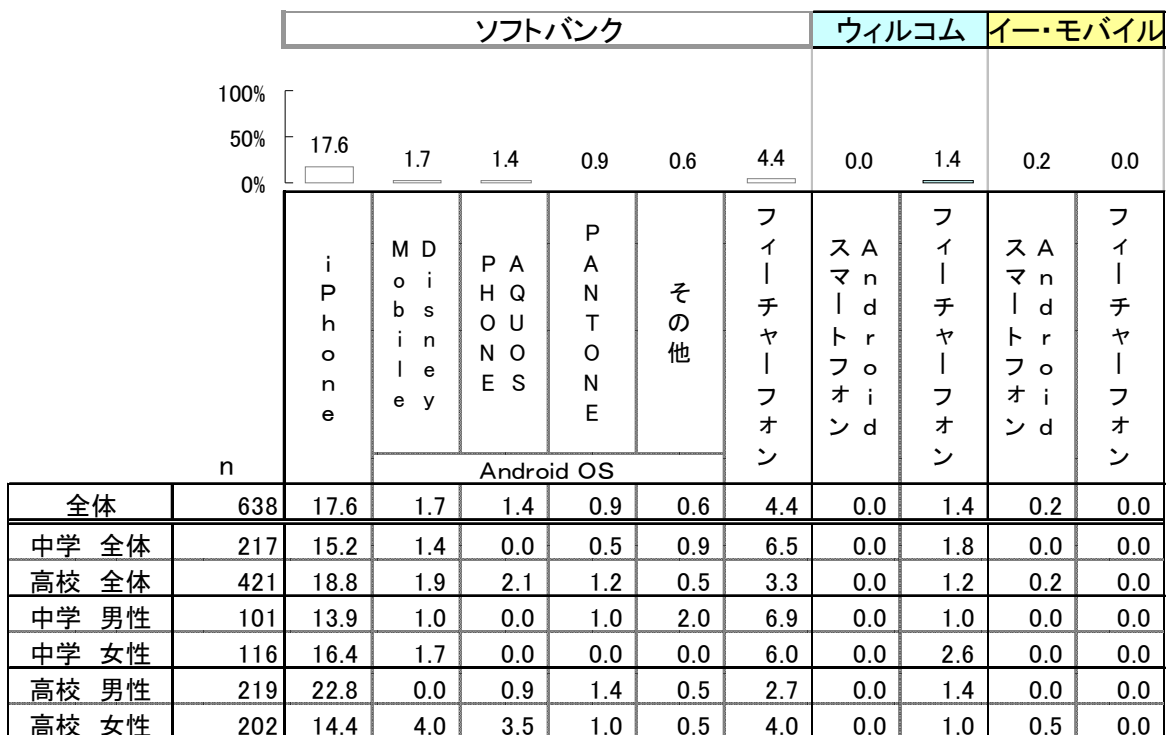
| | | ソフトバンク | | | | | | ウィルコム | | イー・モバイル | |
|---|---|---|---|---|---|---|---|---|---|---|---|
| | | 17.6 | 1.7 | 1.4 | 0.9 | 0.6 | 4.4 | 0.0 | 1.4 | 0.2 | 0.0 |
| | n | iPhone | Disney Mobile | AQUOS PHONE | PANTONE | その他 | フィーチャーフォン | Android スマートフォン | フィーチャーフォン | Android スマートフォン | フィーチャーフォン |
| | | | Android OS | | | | | | | | |
| 全体 | 638 | 17.6 | 1.7 | 1.4 | 0.9 | 0.6 | 4.4 | 0.0 | 1.4 | 0.2 | 0.0 |
| 中学　全体 | 217 | 15.2 | 1.4 | 0.0 | 0.5 | 0.9 | 6.5 | 0.0 | 1.8 | 0.0 | 0.0 |
| 高校　全体 | 421 | 18.8 | 1.9 | 2.1 | 1.2 | 0.5 | 3.3 | 0.0 | 1.2 | 0.2 | 0.0 |
| 中学　男性 | 101 | 13.9 | 1.0 | 0.0 | 1.0 | 2.0 | 6.9 | 0.0 | 1.0 | 0.0 | 0.0 |
| 中学　女性 | 116 | 16.4 | 1.7 | 0.0 | 0.0 | 0.0 | 6.0 | 0.0 | 2.6 | 0.0 | 0.0 |
| 高校　男性 | 219 | 22.8 | 0.0 | 0.9 | 1.4 | 0.5 | 2.7 | 0.0 | 1.4 | 0.0 | 0.0 |
| 高校　女性 | 202 | 14.4 | 4.0 | 3.5 | 1.0 | 0.5 | 4.0 | 0.0 | 1.0 | 0.5 | 0.0 |

100%
50%
0%